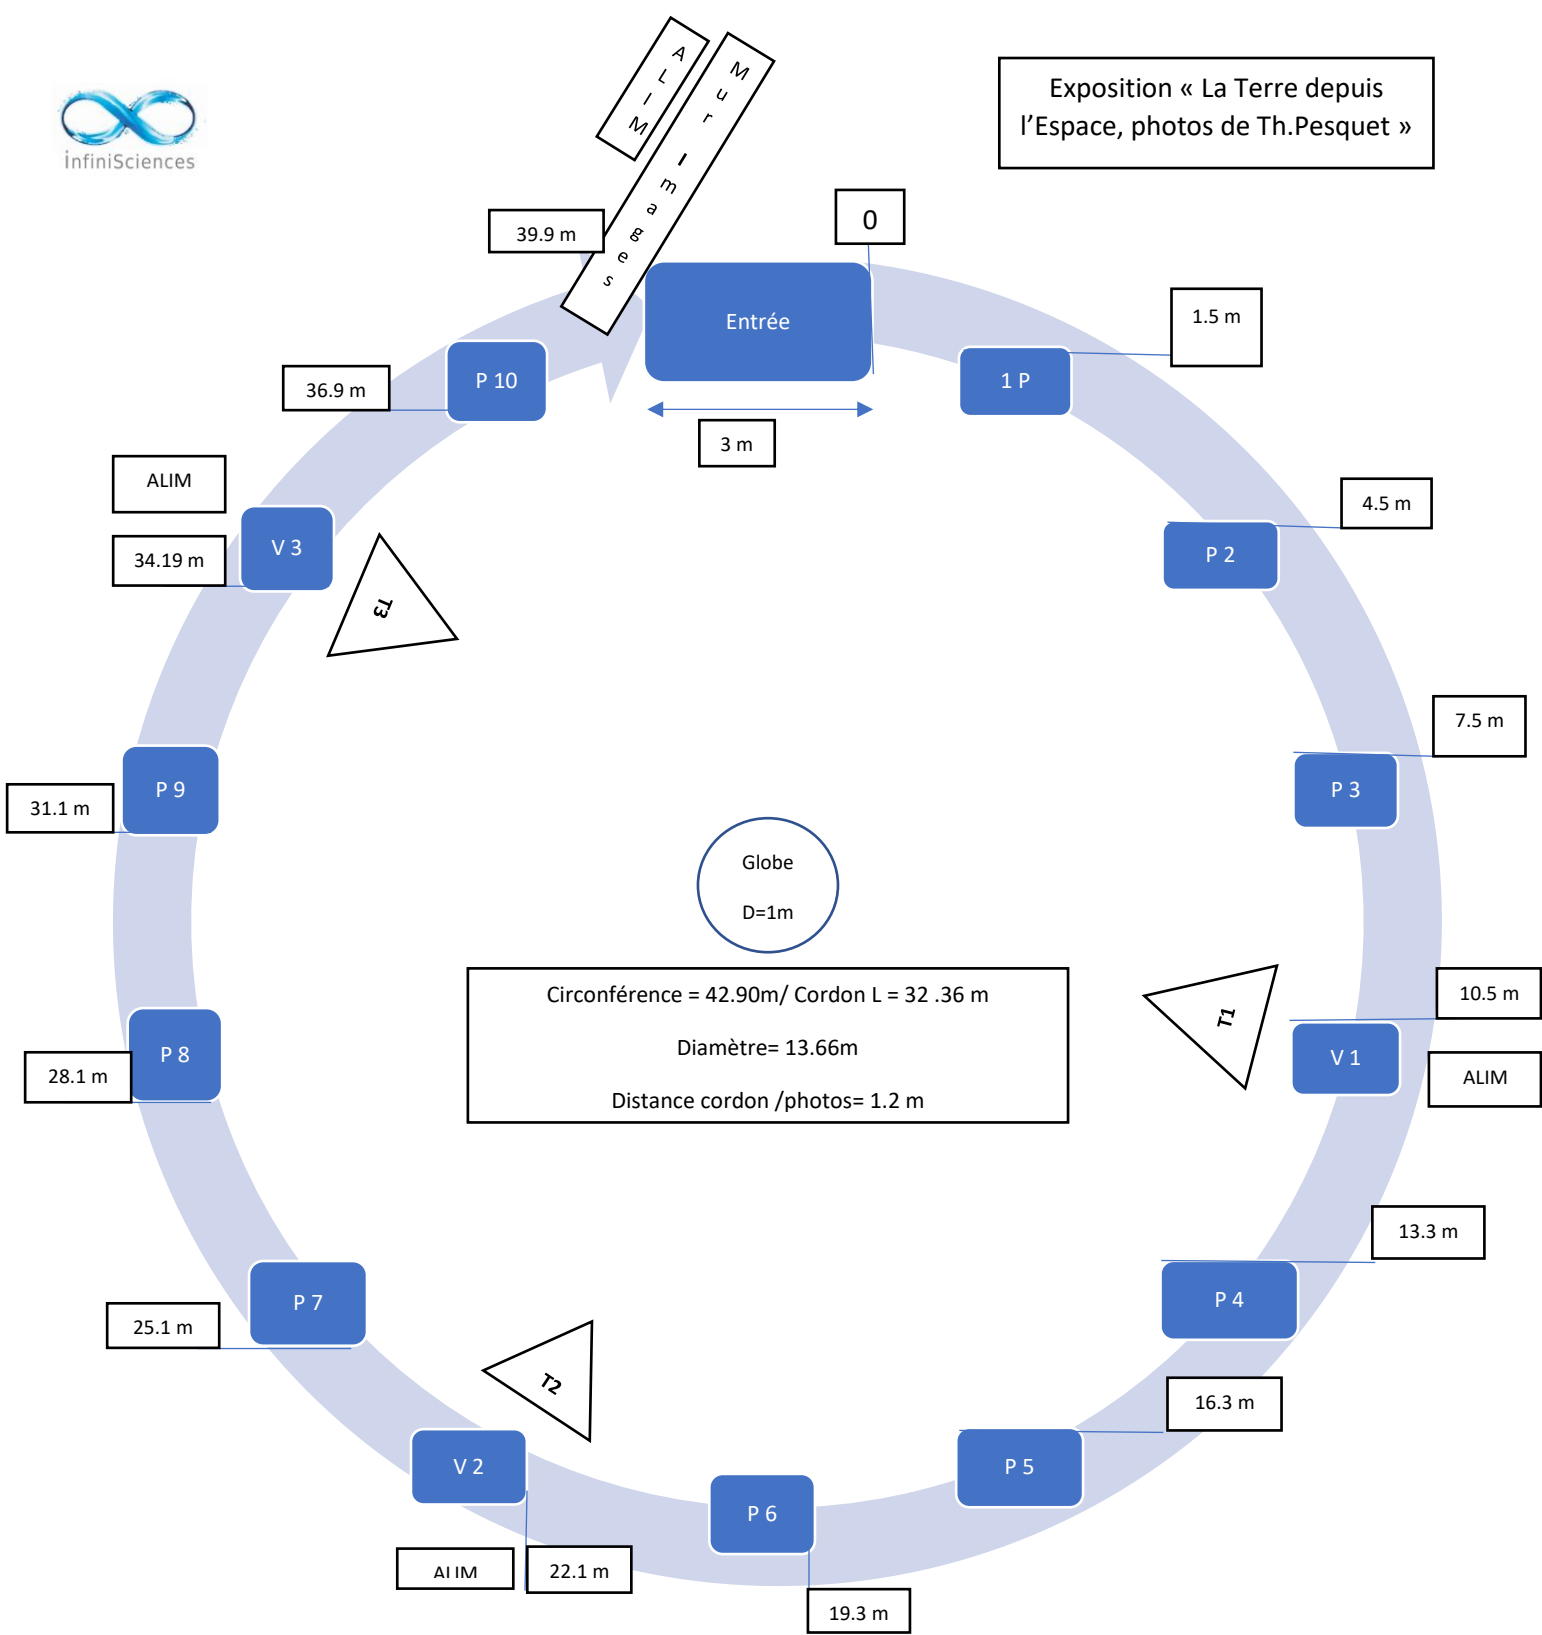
infiniSciences

Exposition « La Terre depuis l'Espace, photos de Th.Pesquet »

ALIM

Mur Images

39.9 m

0

Entrée

1.5 m

1 P

3 m

36.9 m

P 10

ALIM

V 3

34.19 m

T3

4.5 m

P 2

7.5 m

P 3

P 9

31.1 m

Globe

D=1m

Circonférence = 42.90m/ Cordon L = 32 .36 m

Diamètre= 13.66m

Distance cordon /photos= 1.2 m

T1

10.5 m

V 1

ALIM

P 8

28.1 m

13.3 m

P 4

P 7

25.1 m

T2

16.3 m

P 5

V 2

P 6

ALIM

22.1 m

19.3 m